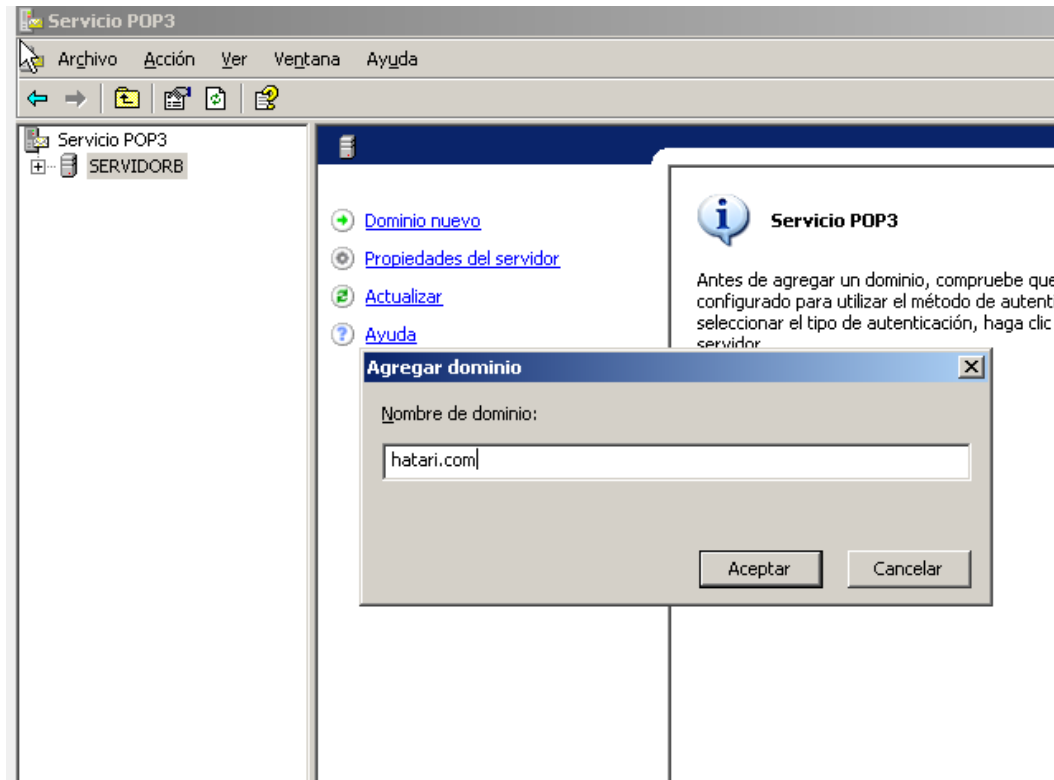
Servicio POP3

Archivo Acción Ver Ventana Ayuda

Servicio POP3
SERVIDORB

Dominio nuevo
Propiedades del servidor
Actualizar
Ayuda

Servicio POP3

Antes de agregar un dominio, compruebe que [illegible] configurado para utilizar el método de autent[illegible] seleccionar el tipo de autenticación, haga clic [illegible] servidor.

Agregar dominio

Nombre de dominio:

hatari.com

Aceptar
Cancelar